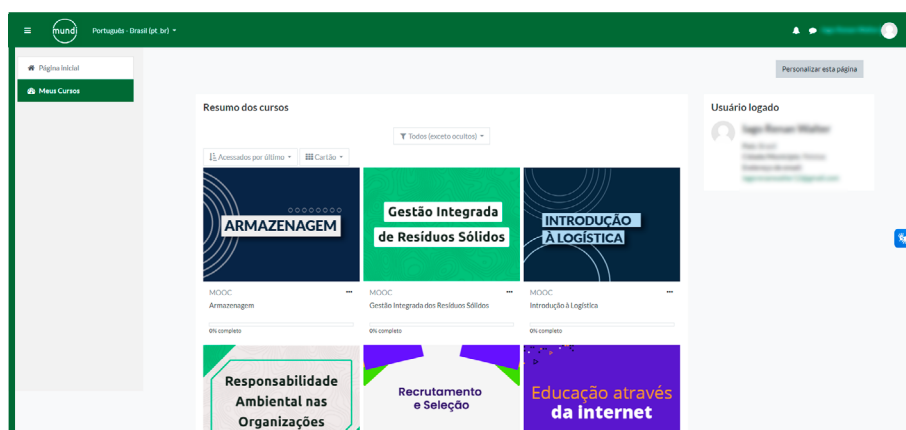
mundi Português - Brasil (pt_br)

Página inicial
Meus Cursos

Personalizar esta página

Resumo dos cursos

Todos (exceto ocultos)
Acessados por último
Cartão

ARMAZENAGEM
MOOC
Armazenagem
0% completo

Gestão Integrada de Resíduos Sólidos
MOOC
Gestão Integrada dos Resíduos Sólidos
0% completo

INTRODUÇÃO À LOGÍSTICA
MOOC
Introdução à Logística
0% completo

Responsabilidade Ambiental nas Organizações

Recrutamento e Seleção

Educação através da internet

Usuário logado
Iago Ronan Walter
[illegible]